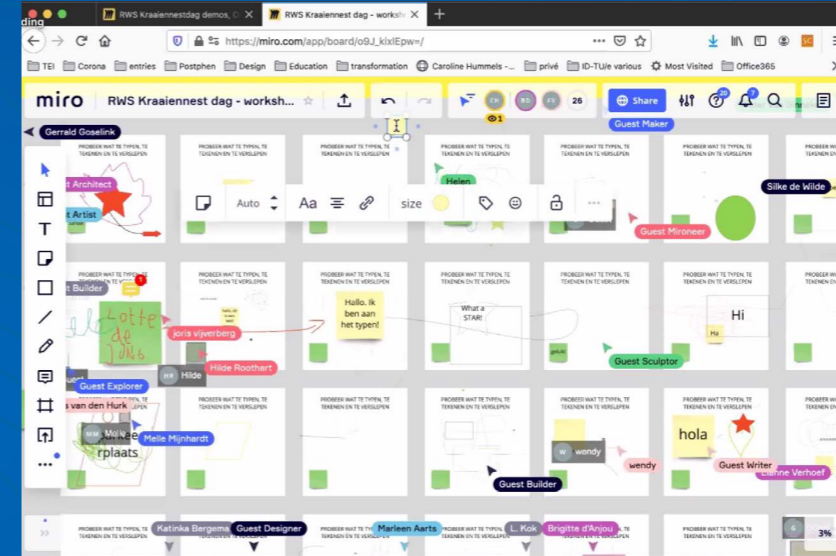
ding

RWS Kraaiennestdag demos, C

RWS Kraaiennest dag - worksh

https://miro.com/app/board/o9J_kIxIEpw=/

TEI Corona entries Postphen Design Education transformation Caroline Hummels - ... privé ID-TU/e various Most Visited Office365

miro RWS Kraaiennest dag - worksh...

26

Share

Guest Maker

Gerrald Goselink

PROBEER WAT TE TYPEN, TE TEKENEN EN TE VERSLEPEN

t Architect

t Artist

Helen

Auto Aa size

Silke de Wilde

Guest Mironeer

t Builder

Lotte de Jong

joris vijverberg

Hallo. Ik ben aan het typen!

What a STAR!

Hi

Ha

Guest Sculptor

HR Hilde

Hilde Roothart

Guest Explorer

s van den Hurk

Melle Mijnhardt

rplaats

hola

wendy

wendy

Guest Writer

Janne Verhoef

Guest Builder

Katinka Bergema

Guest Designer

Marleen Aarts

L. Kok

Brigitte d'Anjou

3%